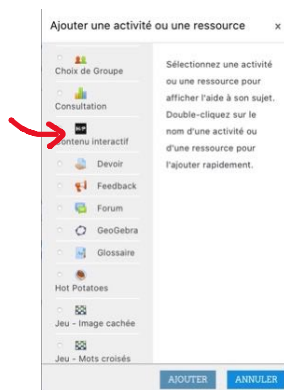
Ajouter une activité ou une ressource ×

Choix de Groupe
Consultation
Contenu interactif
Devoir
Feedback
Forum
GeoGebra
Glossaire
Hot Potatoes
Jeu - Image cachée
Jeu - Mots croisés

Sélectionnez une activité ou une ressource pour afficher l'aide à son sujet. Double-cliquez sur le nom d'une activité ou d'une ressource pour l'ajouter rapidement.

AJOUTER ANNULER